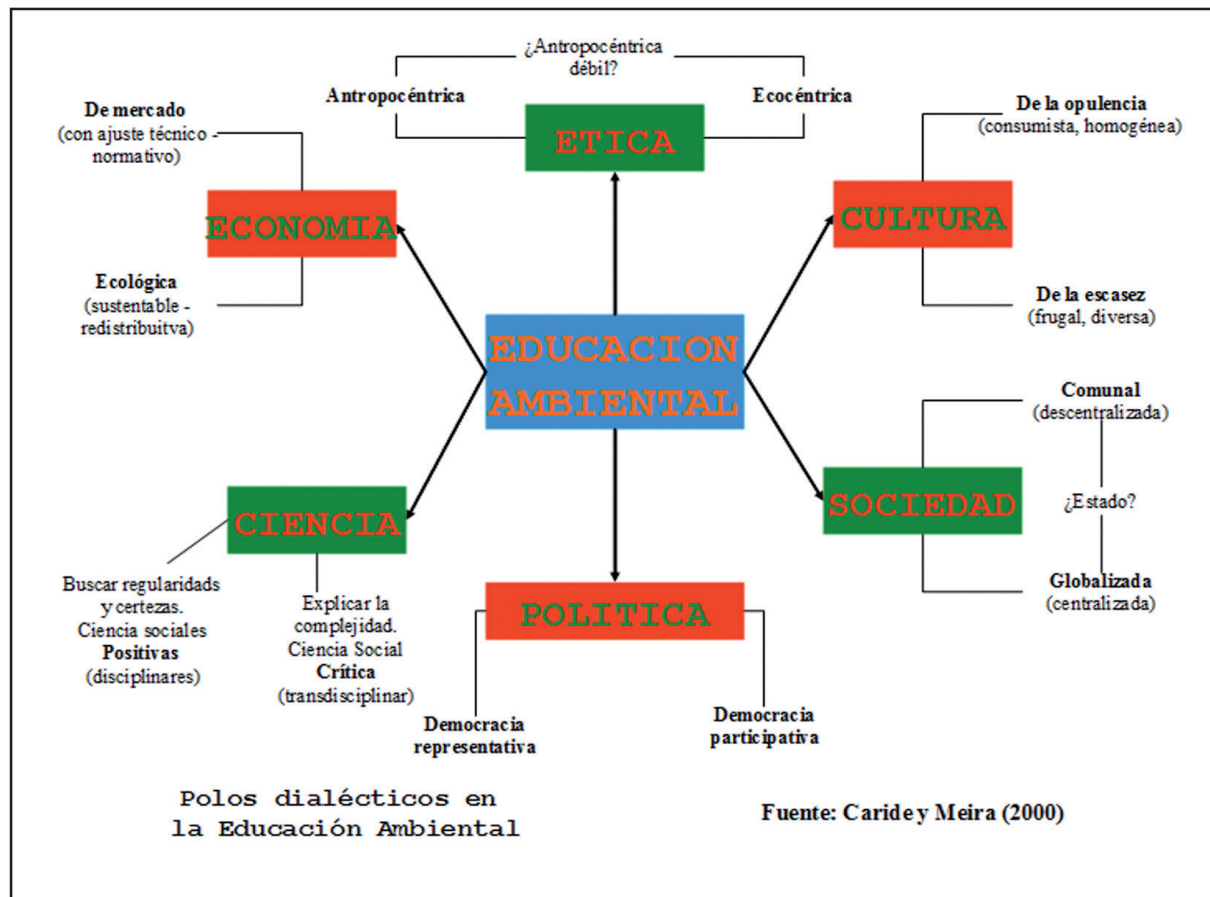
¿Antropocéntrica débil?

Antropocéntrica

Ecocéntrica

ETICA

De mercado (con ajuste técnico - normativo)

ECONOMIA

Ecológica (sustentable - redistribuitva)

De la opulencia (consumista, homogénea)

CULTURA

De la escasez (frugal, diversa)

EDUCACION AMBIENTAL

Comunal (descentralizada)

¿Estado?

SOCIEDAD

Globalizada (centralizada)

CIENCIA

Buscar regularidades y certezas. Ciencia sociales **Positivas** (disciplinares)

Explicar la complejidad. Ciencia Social **Crítica** (transdisciplinar)

POLITICA

Democracia representativa

Democracia participativa

Polos dialécticos en la Educación Ambiental

Fuente: Caride y Meira (2000)